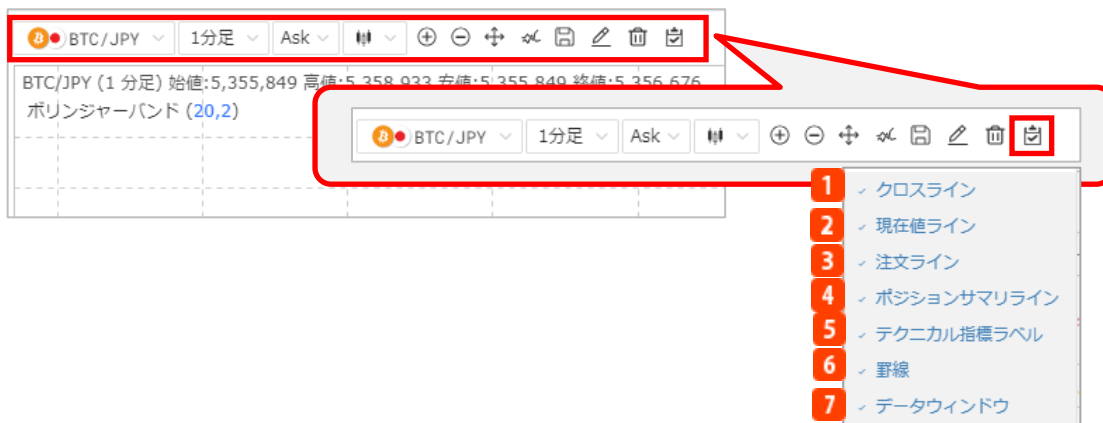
BTC/JPY 1分足 Ask

BTC/JPY (1 分足) 始値:5,355,849 高値:5,358,933 安値:5,355,849 終値:5,356,676
ボリンジャーバンド (20,2)

BTC/JPY 1分足 Ask

1 クロスライン
2 現在値ライン
3 注文ライン
4 ポジションサマリライン
5 テクニカル指標ラベル
6 罫線
7 データウィンドウ